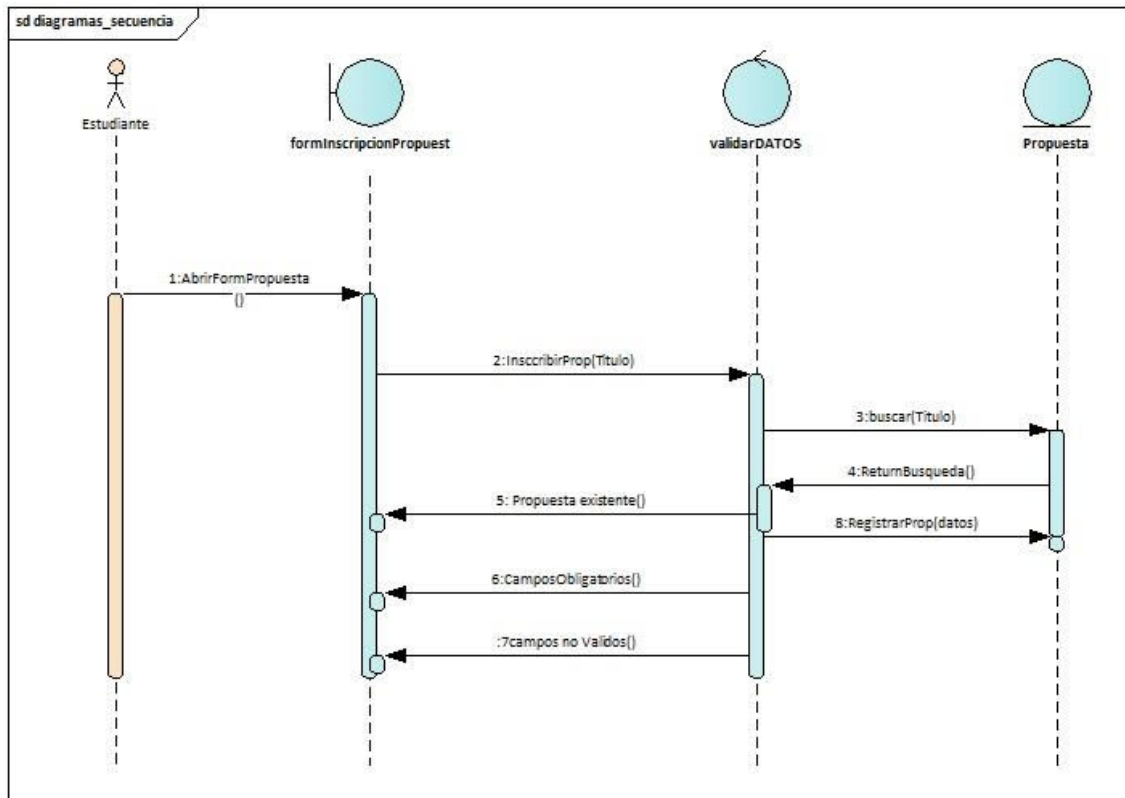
sd diagramas_secuencia

Estudiante

formInscripcionPropuest

validarDATOS

Propuesta

1:AbrirFormPropuesta ()

2:Insccribir Prop(Titulo)

3:buscar(Titulo)

4:ReturnBusqueda()

5: Propuesta existente()

8:RegistrarProp(datos)

6:CamposObligatorios()

:7campos no Validos()